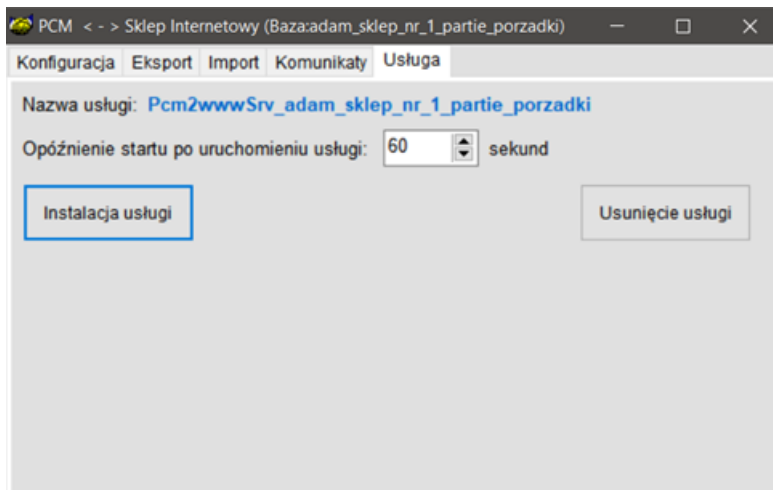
PCM < - > Sklep Internetowy (Baza:adam_sklep_nr_1_partie_porzadki)

Konfiguracja Eksport Import Komunikaty Usługa

Nazwa usługi: Pcm2wwwSrv_adam_sklep_nr_1_partie_porzadki

Opóźnienie startu po uruchomieniu usługi: 60 sekund

Instalacja usługi

Usunięcie usługi